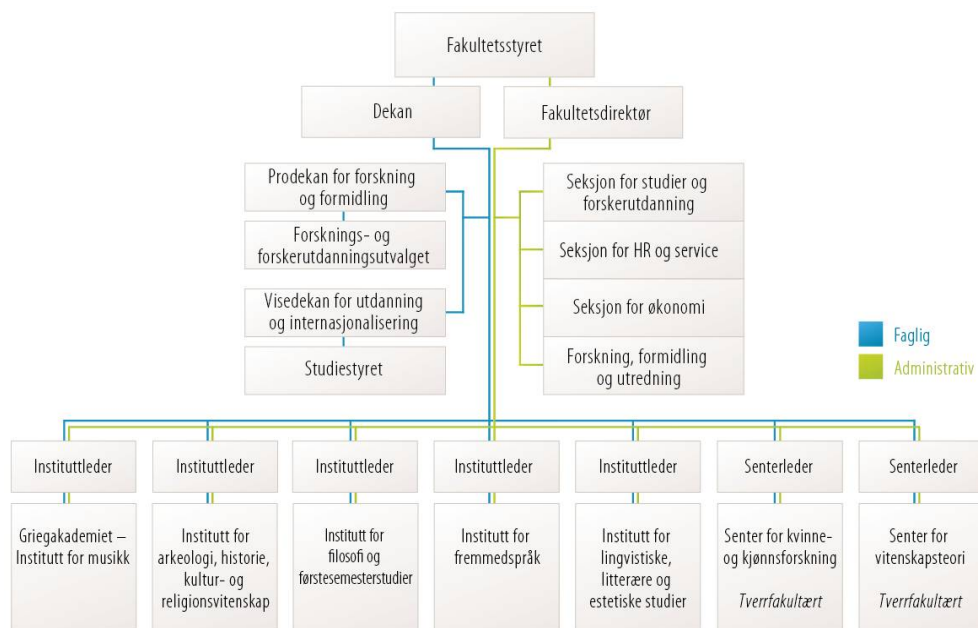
Fakultetsstyret

Dekan

Fakultetsdirektør

Prodekan for forskning og formidling

Forsknings- og forskerutdanningsutvalget

Visedekan for utdanning og internasjonalisering

Studiestyret

Seksjon for studier og forskerutdanning

Seksjon for HR og service

Seksjon for økonomi

Forskning, formidling og utredning

Faglig

Administrativ

Instituttleder

Griegakademiet – Institutt for musikk

Instituttleder

Institutt for arkeologi, historie, kultur- og religionsvitenskap

Instituttleder

Institutt for filosofi og førstesemesterstudier

Instituttleder

Institutt for fremmedspråk

Instituttleder

Institutt for lingvistiske, litterære og estetiske studier

Senterleder

Senter for kvinne- og kjønnsforskning

*Tverrfakultært*

Senterleder

Senter for vitenskapsteori

*Tverrfakultært*